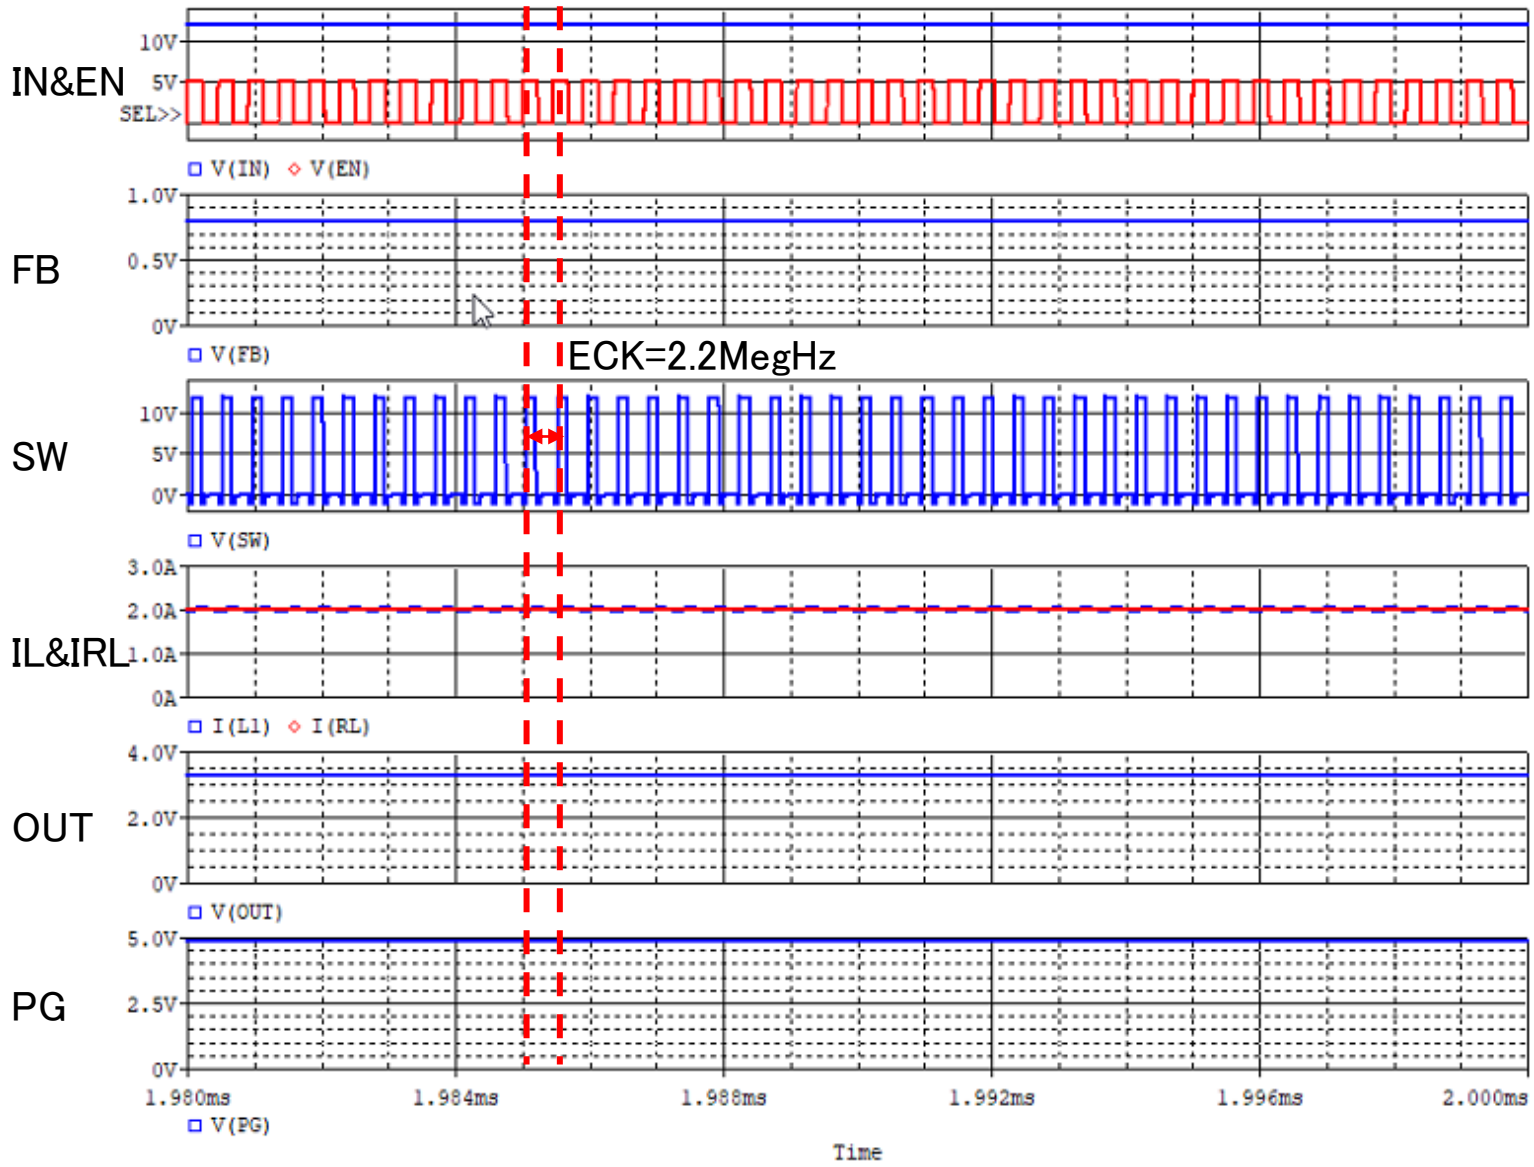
IN&EN
10V
5V
SEL>>
□ V(IN) ◇ V(EN)

FB
1.0V
0.5V
0V
□ V(FB)

ECK=2.2MegHz

SW
10V
5V
0V
□ V(SW)

IL&IRL
3.0A
2.0A
1.0A
0A
□ I(L1) ◇ I(RL)

OUT
4.0V
2.0V
0V
□ V(OUT)

PG
5.0V
2.5V
0V

1.980ms
1.984ms
1.988ms
1.992ms
1.996ms
2.000ms
□ V(PG)
Time